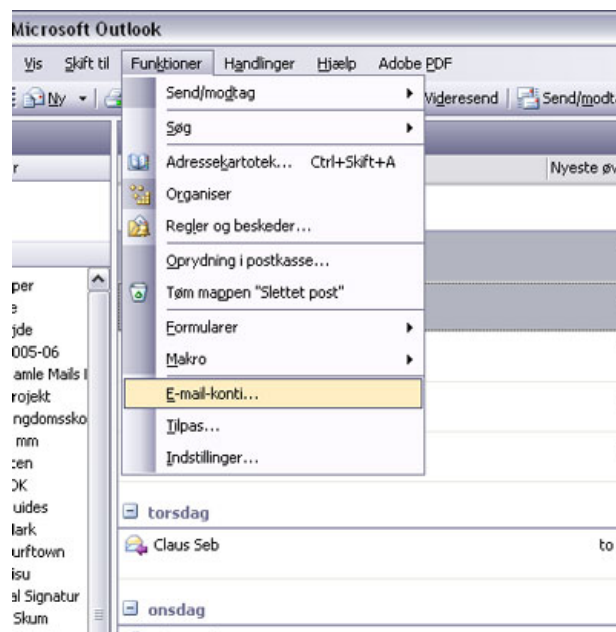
Microsoft Outlook

Vis Skift til Funktioner Handlinger Hjælp Adobe PDF

Ny Videresend Send/modta

Send/modtag
Søg
Adressekartotek... Ctrl+Skift+A
Organiser
Regler og beskeder...
Oprydning i postkasse...
Tøm mappen "Slettet post"
Formularer
Makro
E-mail-konti...
Tilpas...
Indstillinger...

Nyeste øv

per
e
jde
005-06
amle Mails I
rojekt
ngdomssko
mm
zen
OK
uides
Mark
urftown
isu
al Signatur
Skum

torsdag
Claus Seb
to
onsdag